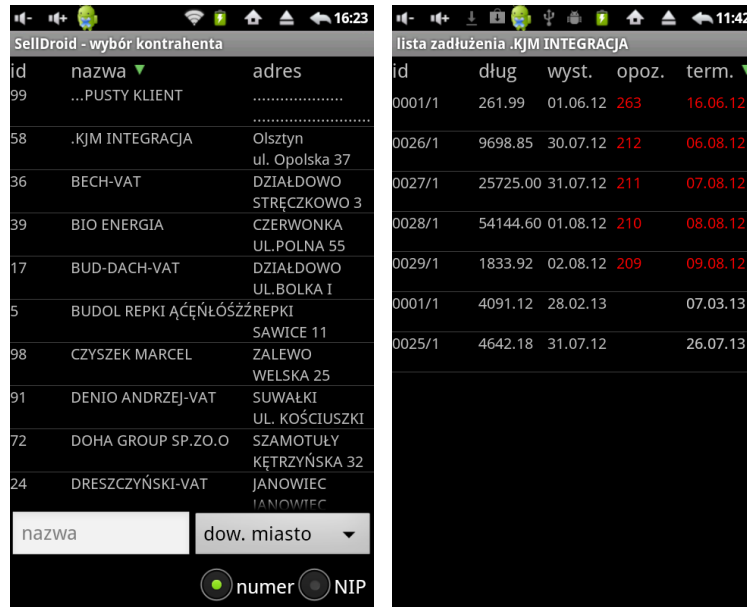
16:23

SellDroid - wybór kontrahenta

| id | nazwa ▼ | adres |
|---|---|---|
| 99 | ...PUSTY KLIENT | ................... ................... |
| 58 | .KJM INTEGRACJA | Olsztyn ul. Opolska 37 |
| 36 | BECH-VAT | DZIAŁDOWO STRĘCZKOWO 3 |
| 39 | BIO ENERGIA | CZERWONKA UL.POLNA 55 |
| 17 | BUD-DACH-VAT | DZIAŁDOWO UL.BOLKA I |
| 5 | BUDOL REPKI ĄĆĘŃŁÓŚŻŹ | REPKI SAWICE 11 |
| 98 | CZYSZEK MARCEL | ZALEWO WELSKA 25 |
| 91 | DENIO ANDRZEJ-VAT | SUWAŁKI UL. KOŚCIUSZKI |
| 72 | DOHA GROUP SP.ZO.O | SZAMOTUŁY KĘTRZYŃSKA 32 |
| 24 | DRESZCZYŃSKI-VAT | JANOWIEC JANOWIEC |

nazwa

dow. miasto

numer NIP

11:42

lista zadłużenia .KJM INTEGRACJA

| id | dług | wyst. | opoz. | term. ▼ |
|---|---|---|---|---|
| 0001/1 | 261.99 | 01.06.12 | 263 | 16.06.12 |
| 0026/1 | 9698.85 | 30.07.12 | 212 | 06.08.12 |
| 0027/1 | 25725.00 | 31.07.12 | 211 | 07.08.12 |
| 0028/1 | 54144.60 | 01.08.12 | 210 | 08.08.12 |
| 0029/1 | 1833.92 | 02.08.12 | 209 | 09.08.12 |
| 0001/1 | 4091.12 | 28.02.13 | | 07.03.13 |
| 0025/1 | 4642.18 | 31.07.12 | | 26.07.13 |